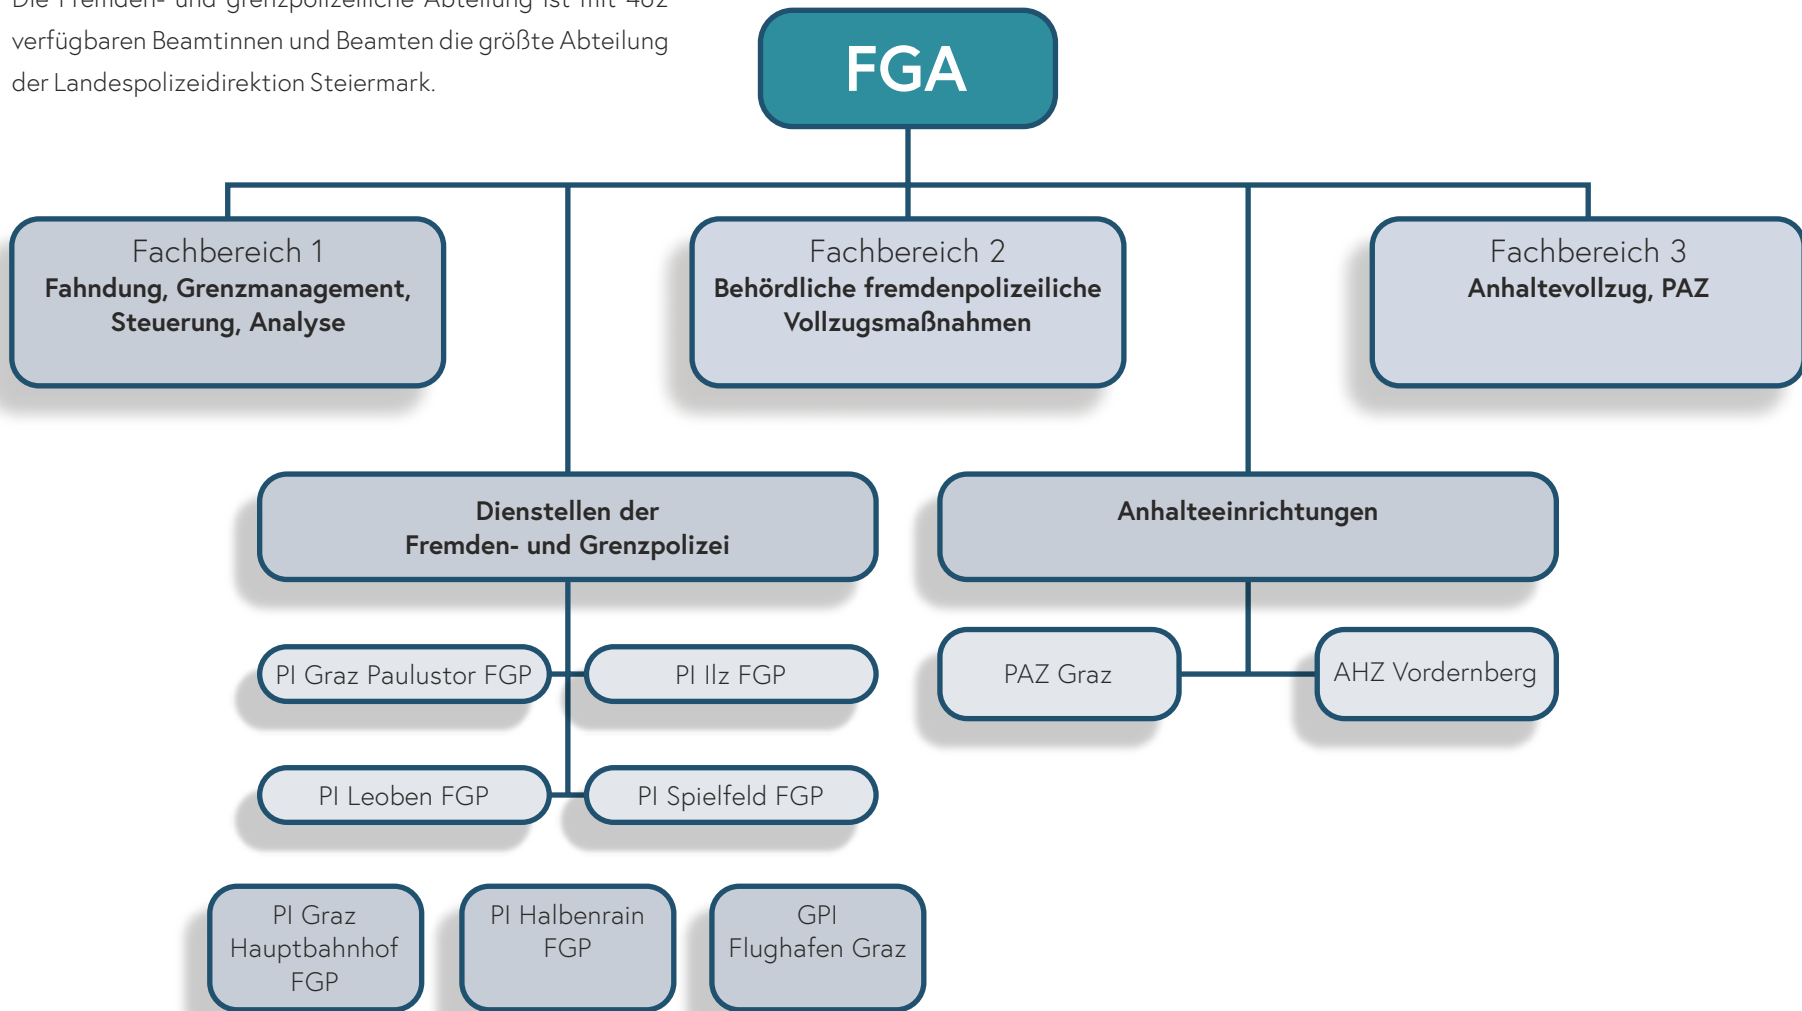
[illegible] verfügbaren Beamtinnen und Beamten die größte Abteilung der Landespolizeidirektion Steiermark.

FGA

Fachbereich 1
Fahndung, Grenzmanagement, Steuerung, Analyse

Fachbereich 2
Behördliche fremdenpolizeiliche Vollzugsmaßnahmen

Fachbereich 3
Anhaltevollzug, PAZ

Dienstellen der Fremden- und Grenzpolizei

Anhalteeinrichtungen

PI Graz Paulustor FGP

PI Ilz FGP

PAZ Graz

AHZ Vordernberg

PI Leoben FGP

PI Spielfeld FGP

PI Graz Hauptbahnhof FGP

PI Halbenrain FGP

GPI Flughafen Graz